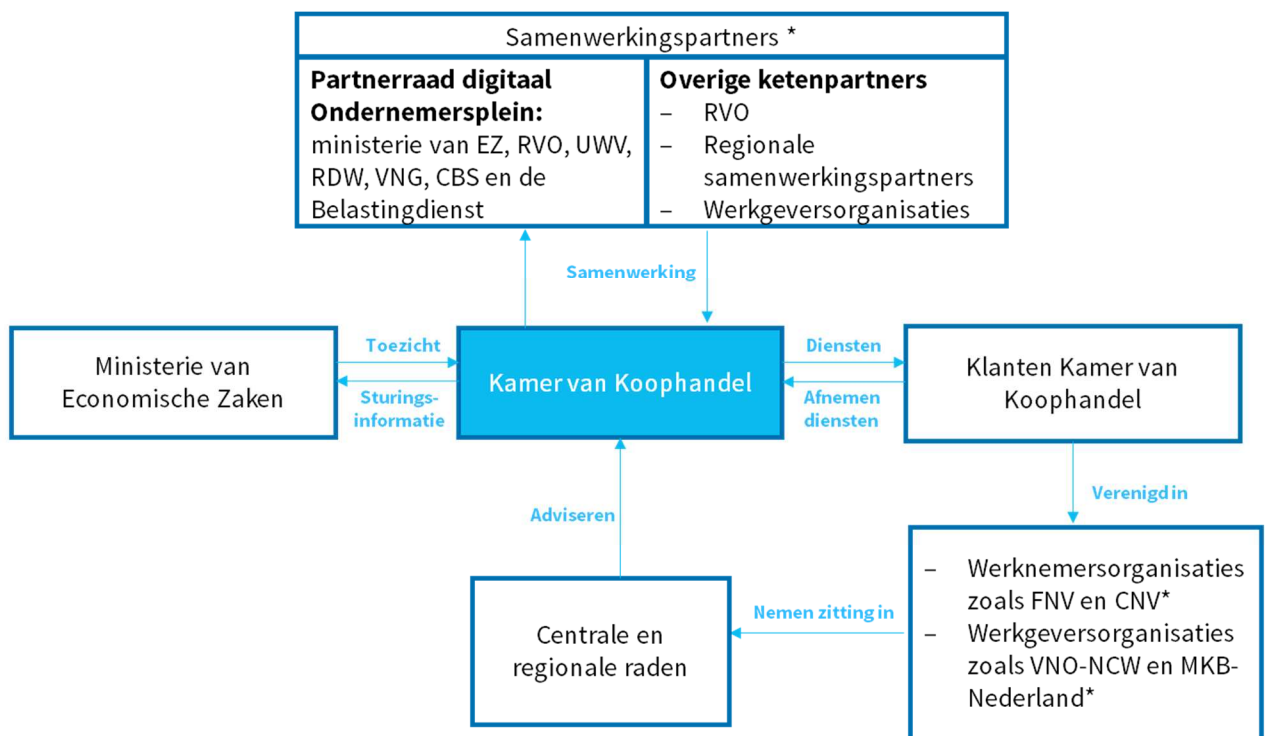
Samenwerkingspartners *

**Partnerraad digitaal Ondernemersplein:**
ministerie van EZ, RVO, UWV, RDW, VNG, CBS en de Belastingdienst

**Overige ketenpartners**
– RVO
– Regionale samenwerkingspartners
– Werkgeversorganisaties

Samenwerking

Ministerie van Economische Zaken

Toezicht

Sturingsinformatie

Kamer van Koophandel

Diensten

Afnemen diensten

Klanten Kamer van Koophandel

Verenigd in

Adviseren

– Werknemersorganisaties zoals FNV en CNV*
– Werkgeversorganisaties zoals VNO-NCW en MKB-Nederland*

Nemen zitting in

Centrale en regionale raden